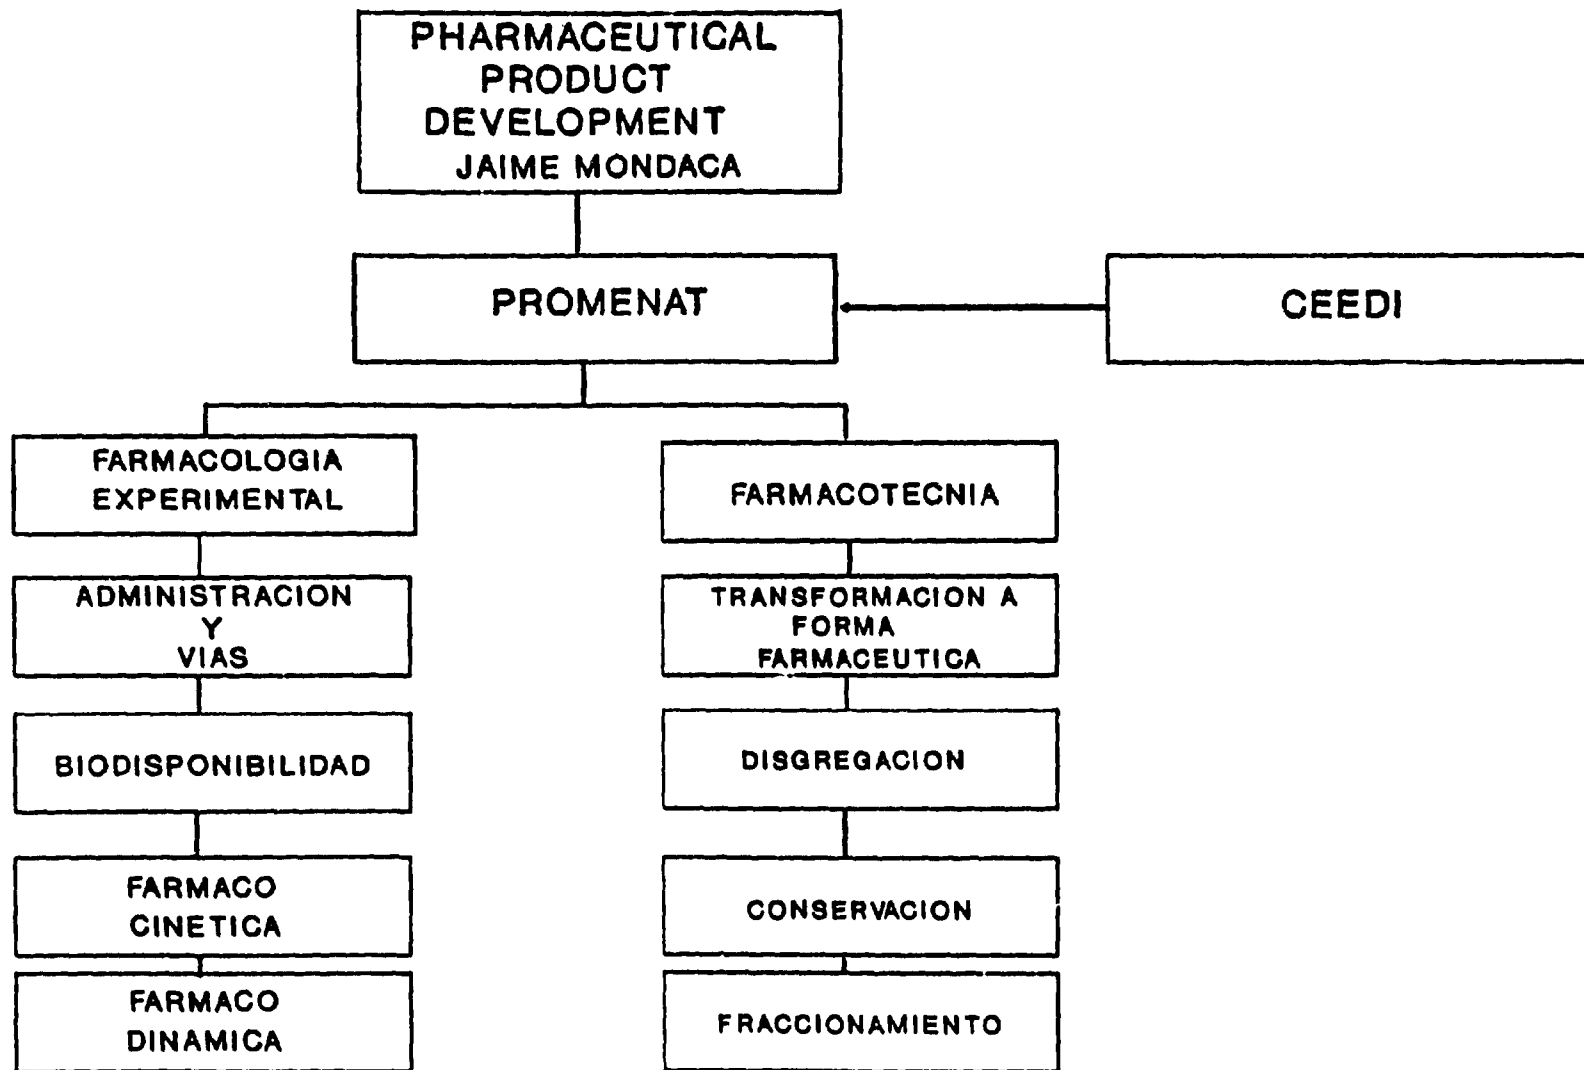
PHARMACEUTICAL PRODUCT DEVELOPMENT
JAIME MONDACA

PROMENAT

CEEDI

FARMACOLOGIA EXPERIMENTAL

ADMINISTRACION Y VIAS

BIODISPONIBILIDAD

FARMACO CINETICA

FARMACO DINAMICA

FARMACOTECNIA

TRANSFORMACION A FORMA FARMACEUTICA

DISGREGACION

CONSERVACION

FRACCIONAMIENTO